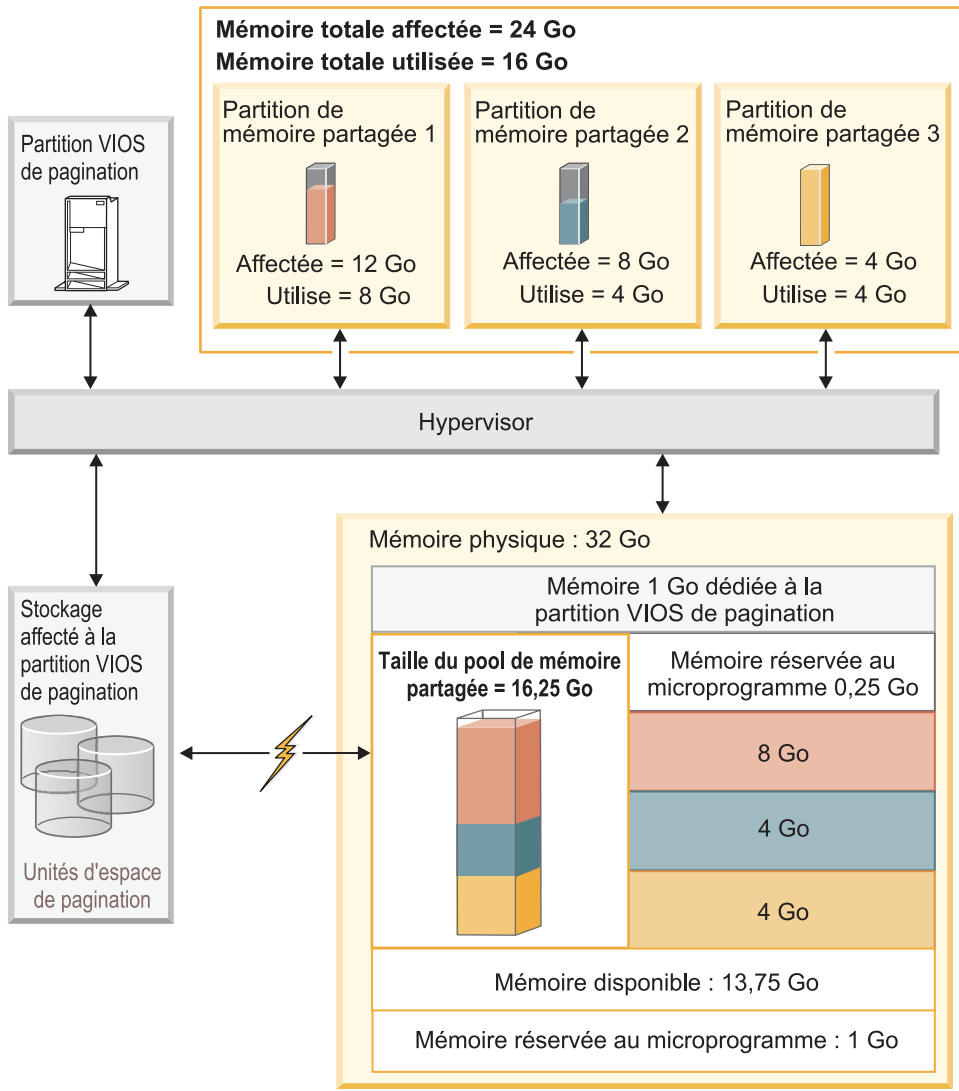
Mémoire totale affectée = 24 Go
Mémoire totale utilisée = 16 Go

Partition VIOS de pagination

Partition de mémoire partagée 1
Affectée = 12 Go
Utilise = 8 Go

Partition de mémoire partagée 2
Affectée = 8 Go
Utilise = 4 Go

Partition de mémoire partagée 3
Affectée = 4 Go
Utilise = 4 Go

Hypervisor

Stockage affecté à la partition VIOS de pagination

Unités d'espace de pagination

Mémoire physique : 32 Go

Mémoire 1 Go dédiée à la partition VIOS de pagination

Taille du pool de mémoire partagée = 16,25 Go

Mémoire réservée au microprogramme 0,25 Go

8 Go

4 Go

4 Go

Mémoire disponible : 13,75 Go

Mémoire réservée au microprogramme : 1 Go